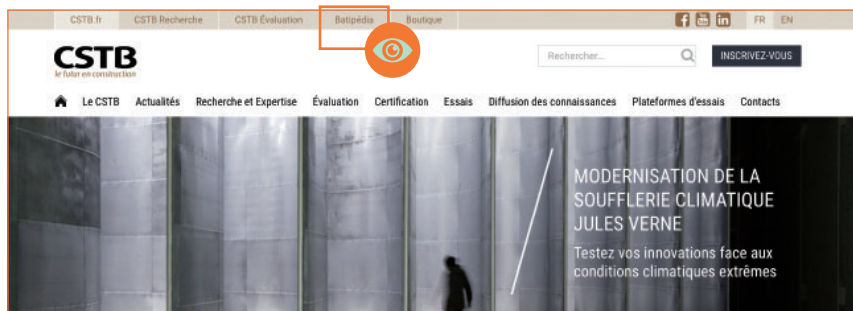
CSTB.fr CSTB Recherche CSTB Évaluation Batipédia Boutique

FR EN

CSTB
le futur en construction

Rechercher...

INSCRIVEZ-VOUS

Le CSTB Actualités Recherche et Expertise Évaluation Certification Essais Diffusion des connaissances Plateformes d'essais Contacts

MODERNISATION DE LA SOUFFLERIE CLIMATIQUE JULES VERNE

Testez vos innovations face aux conditions climatiques extrêmes